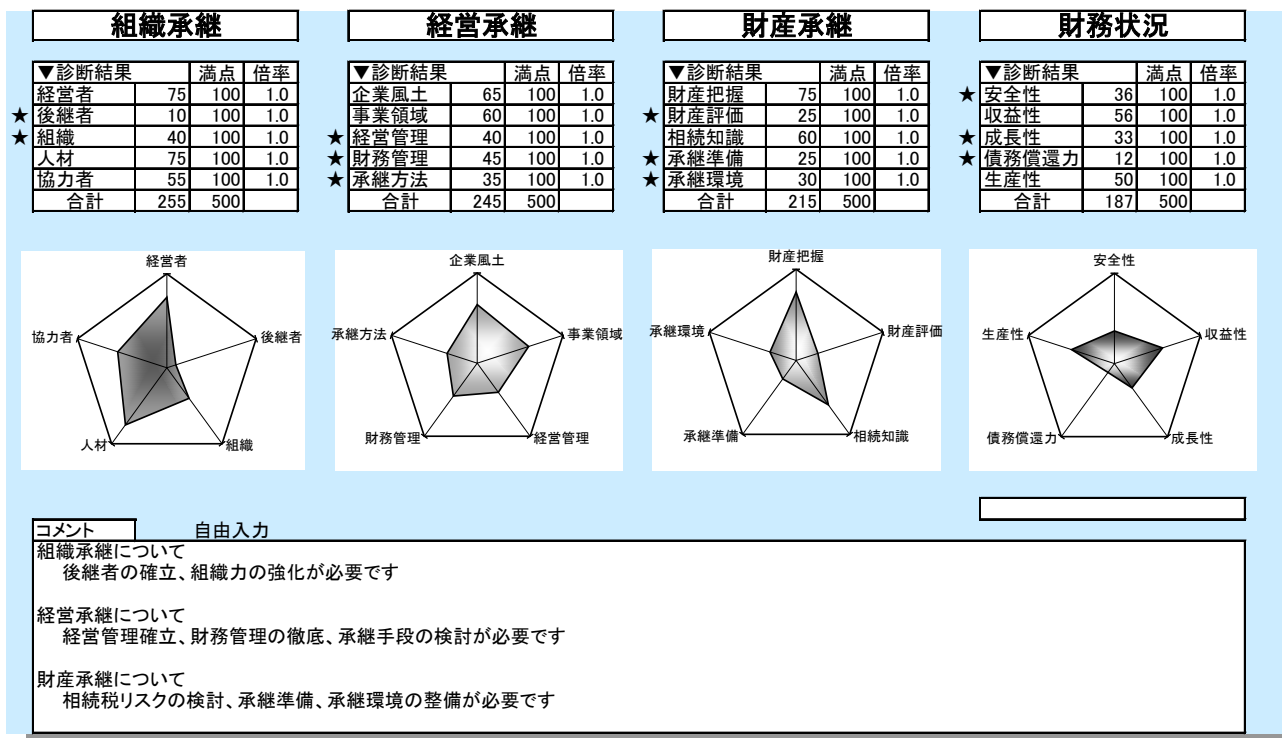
組織承継

| ▼診断結果 | | 満点 | 倍率 |
|---|---|---|---|
| 経営者 | 75 | 100 | 1.0 |
| ★後継者 | 10 | 100 | 1.0 |
| ★組織 | 40 | 100 | 1.0 |
| 人材 | 75 | 100 | 1.0 |
| 協力者 | 55 | 100 | 1.0 |
| 合計 | 255 | 500 | |

経営承継

| ▼診断結果 | | 満点 | 倍率 |
|---|---|---|---|
| 企業風土 | 65 | 100 | 1.0 |
| 事業領域 | 60 | 100 | 1.0 |
| ★経営管理 | 40 | 100 | 1.0 |
| ★財務管理 | 45 | 100 | 1.0 |
| ★承継方法 | 35 | 100 | 1.0 |
| 合計 | 245 | 500 | |

財産承継

| ▼診断結果 | | 満点 | 倍率 |
|---|---|---|---|
| 財産把握 | 75 | 100 | 1.0 |
| ★財産評価 | 25 | 100 | 1.0 |
| 相続知識 | 60 | 100 | 1.0 |
| ★承継準備 | 25 | 100 | 1.0 |
| ★承継環境 | 30 | 100 | 1.0 |
| 合計 | 215 | 500 | |

財務状況

| ▼診断結果 | | 満点 | 倍率 |
|---|---|---|---|
| ★安全性 | 36 | 100 | 1.0 |
| 収益性 | 56 | 100 | 1.0 |
| ★成長性 | 33 | 100 | 1.0 |
| ★債務償還力 | 12 | 100 | 1.0 |
| 生産性 | 50 | 100 | 1.0 |
| 合計 | 187 | 500 | |

経営者
協力者
後継者
人材
組織

企業風土
承継方法
事業領域
財務管理
経営管理

財産把握
承継環境
財産評価
承継準備
相続知識

安全性
生産性
収益性
債務償還力
成長性

コメント　自由入力

組織承継について
後継者の確立、組織力の強化が必要です

経営承継について
経営管理確立、財務管理の徹底、承継手段の検討が必要です

財産承継について
相続税リスクの検討、承継準備、承継環境の整備が必要です